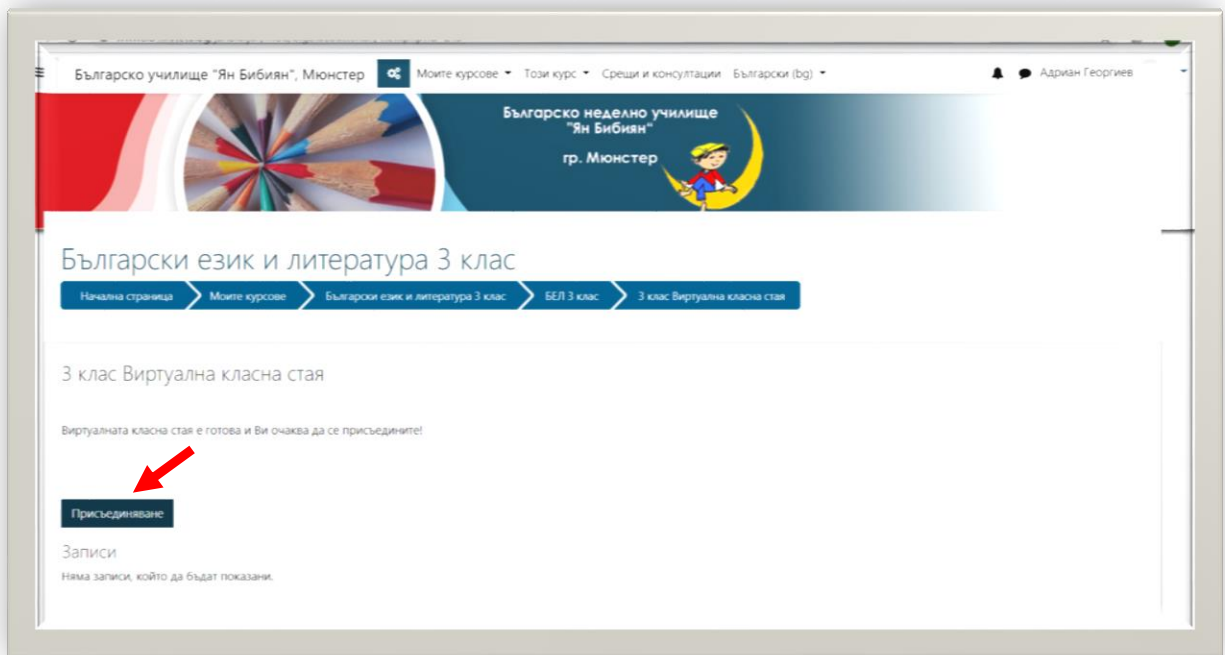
Българско училище "Ян Бибиян", Мюнстер Моите курсове Този курс Срещи и консултации Български (bg) Адриан Георгиев

Българско неделно училище "Ян Бибиян"
гр. Мюнстер

Български език и литература 3 клас

Начална страница Моите курсове Български език и литература 3 клас БЕЛ 3 клас 3 клас Виртуална класна стая

3 клас Виртуална класна стая

Виртуалната класна стая е готова и Ви очаква да се присъедините!

Присъединяване

Записи
Няма записи, който да бъдат показани.